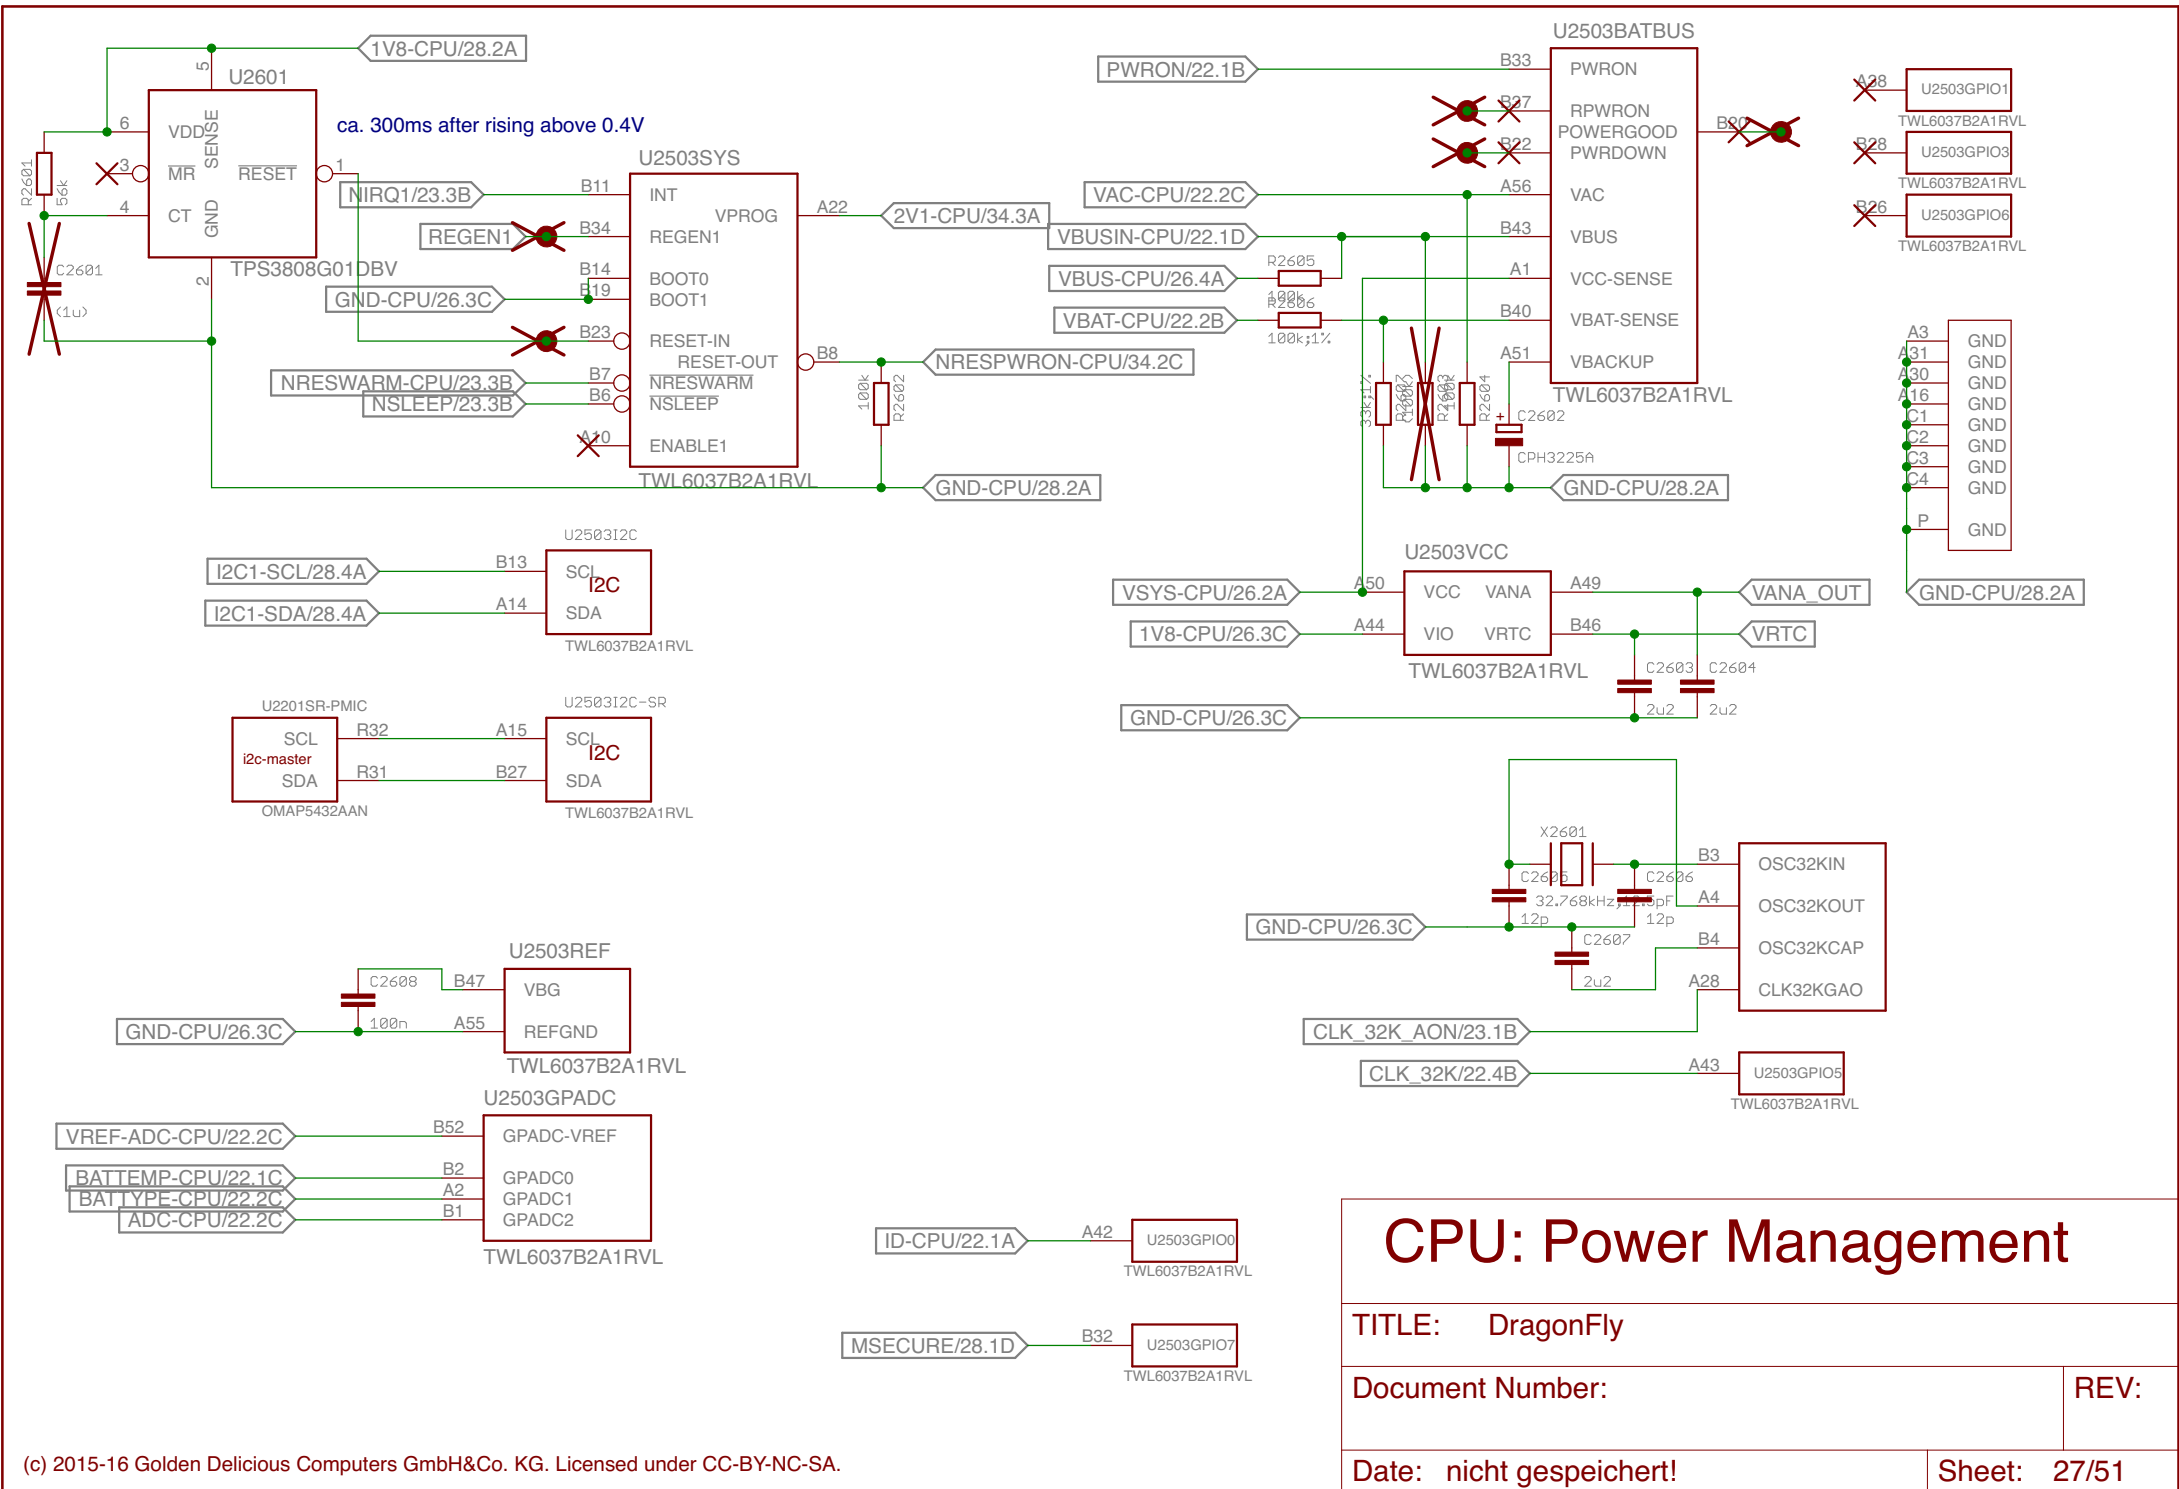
1V8-CPU/28.2A
5
U2601
6
VDD
SENSE
ca. 300ms after rising above 0.4V
3
MR
RESET
1
R2601
56k
4
CT
GND
C2601
(1u)
2
TPS3808G01DBV
NIRQ1/23.3B
REGEN1
GND-CPU/26.3C
NRESWARM-CPU/23.3B
NSLEEP/23.3B

U2503SYS
B11 INT
VPROG
A22
B34 REGEN1
B14 BOOT0
B19 BOOT1
B23 RESET-IN
RESET-OUT
B8
B7 NRESWARM
B6 NSLEEP
A10 ENABLE1
TWL6037B2A1RVL
2V1-CPU/34.3A
NRESPWRON-CPU/34.2C
100k
R2602
GND-CPU/28.2A

U2503BATBUS
PWRON/22.1B
B33 PWRON
B27 RPWRON
POWERGOOD
B22 PWRDOWN
B20
VAC-CPU/22.2C
A56 VAC
VBUSIN-CPU/22.1D
B43 VBUS
VBUS-CPU/26.4A
R2605
100k
A1 VCC-SENSE
VBAT-CPU/22.2B
R2606
100k;1%
B40 VBAT-SENSE
A51 VBACKUP
TWL6037B2A1RVL
33k;1%
R2607
100k
R2603
100k
R2604
C2602
CPH3225A
GND-CPU/28.2A

A28 U2503GPIO1 TWL6037B2A1RVL
B28 U2503GPIO3 TWL6037B2A1RVL
B26 U2503GPIO6 TWL6037B2A1RVL

A3 GND
A31 GND
A30 GND
A16 GND
C1 GND
C2 GND
C3 GND
C4 GND
P GND
GND-CPU/28.2A

U2503I2C
I2C1-SCL/28.4A
B13 SCL
I2C
I2C1-SDA/28.4A
A14 SDA
TWL6037B2A1RVL

U2503VCC
VSYS-CPU/26.2A
A50 VCC VANA A49
VANA_OUT
1V8-CPU/26.3C
A44 VIO VRTC B46
VRTC
TWL6037B2A1RVL
C2603 C2604
2u2 2u2
GND-CPU/26.3C

U2201SR-PMIC
SCL
i2c-master
SDA
OMAP5432AAN
R32 A15
R31 B27
U2503I2C-SR
SCL
I2C
SDA
TWL6037B2A1RVL

X2601
C2605
32.768kHz;12.5pF
12p
C2606
12p
B3 OSC32KIN
A4 OSC32KOUT
C2607
2u2
B4 OSC32KCAP
A28 CLK32KGAO
GND-CPU/26.3C
CLK_32K_AON/23.1B
CLK_32K/22.4B
A43 U2503GPIO5
TWL6037B2A1RVL

U2503REF
C2608
100n
B47 VBG
A55 REFGND
GND-CPU/26.3C
TWL6037B2A1RVL

U2503GPADC
VREF-ADC-CPU/22.2C
B52 GPADC-VREF
BATTEMP-CPU/22.1C
B2 GPADC0
BATTYPE-CPU/22.2C
A2 GPADC1
ADC-CPU/22.2C
B1 GPADC2
TWL6037B2A1RVL

ID-CPU/22.1A
A42 U2503GPIO0
TWL6037B2A1RVL
MSECURE/28.1D
B32 U2503GPIO7
TWL6037B2A1RVL

CPU: Power Management
TITLE: DragonFly
Document Number:
REV:
Date: nicht gespeichert!
Sheet: 27/51

(c) 2015-16 Golden Delicious Computers GmbH&Co. KG. Licensed under CC-BY-NC-SA.